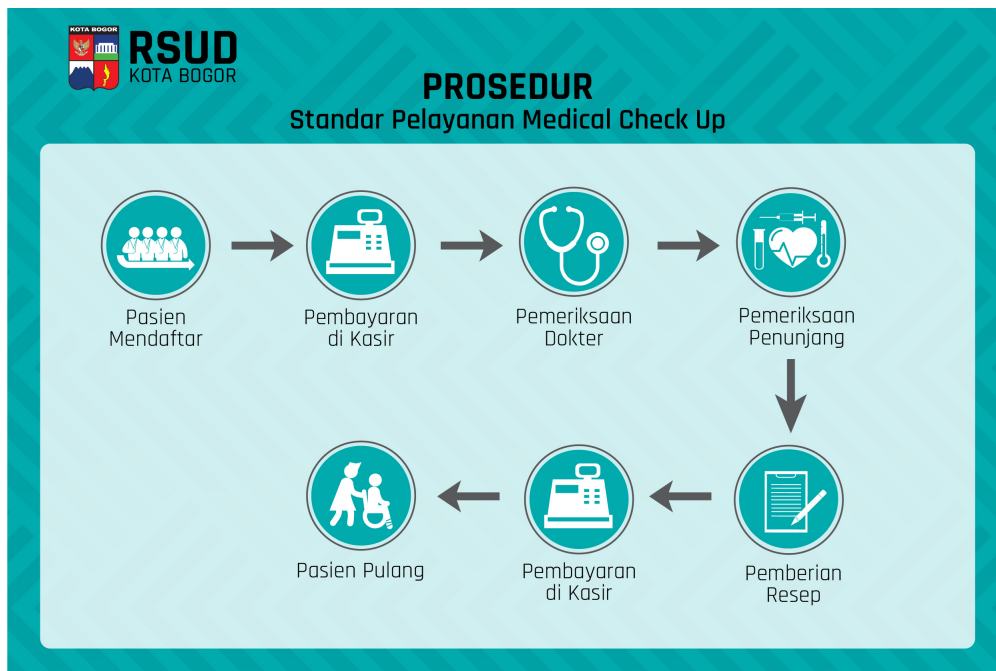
KOTA BOGOR
RSUD
KOTA BOGOR

PROSEDUR
Standar Pelayanan Medical Check Up

Pasien Mendaftar

Pembayaran di Kasir

Pemeriksaan Dokter

Pemeriksaan Penunjang

Pemberian Resep

Pembayaran di Kasir

Pasien Pulang